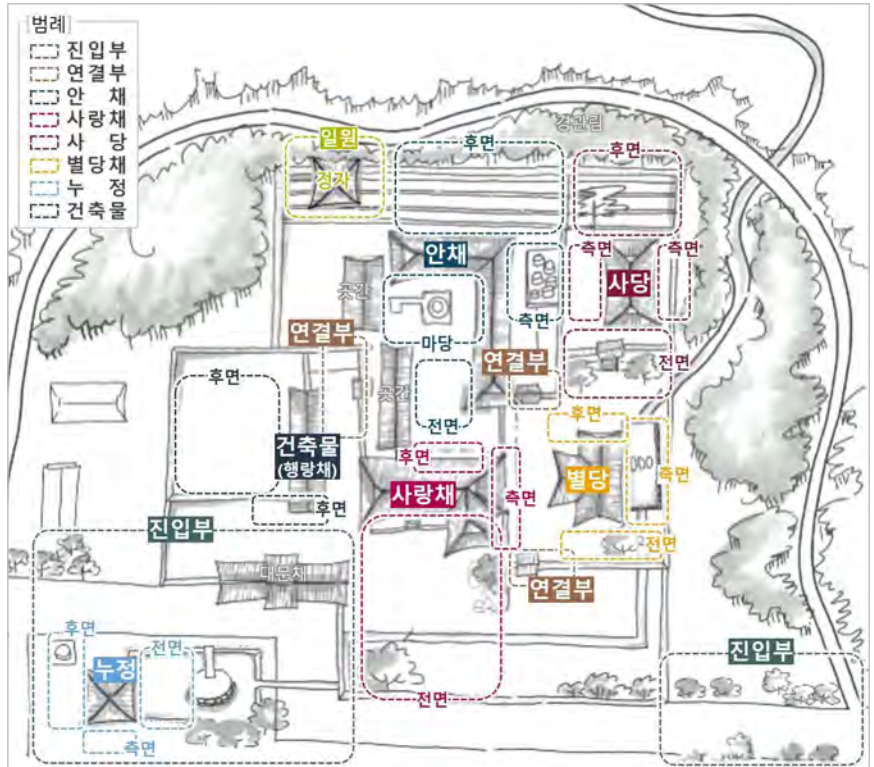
범례
진입부
연결부
안 채
사랑채
사 당
별당채
누 정
건축물

경관림
일원
정자
후면
후면
안채
곳간
측면
사당
측면
측면
마당
연결부
연결부
전면
후면
곳간
전면
건축물
(행랑채)
후면
후면
사랑채
측면
별당
측면
후면
전면
진입부
대문채
연결부
후면
전면
누정
전면
측면
진입부